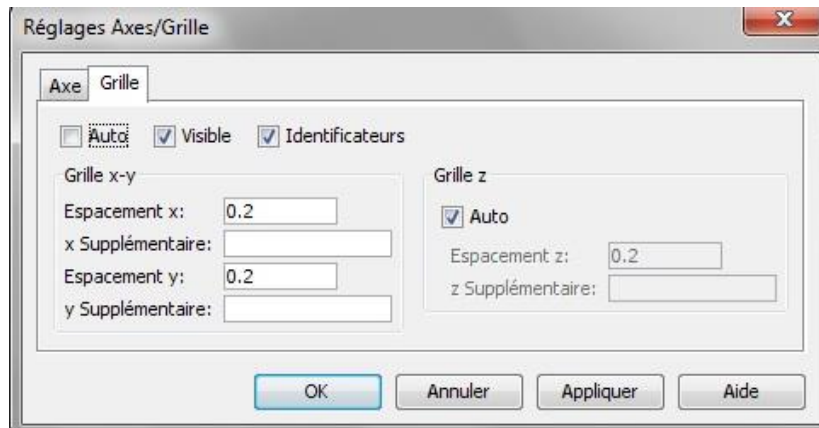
Réglages Axes/Grille

Axe Grille

Auto Visible Identificateurs

Grille x-y

Espacement x: 0.2

x Supplémentaire:

Espacement y: 0.2

y Supplémentaire:

Grille z

Auto

Espacement z: 0.2

z Supplémentaire:

OK Annuler Appliquer Aide